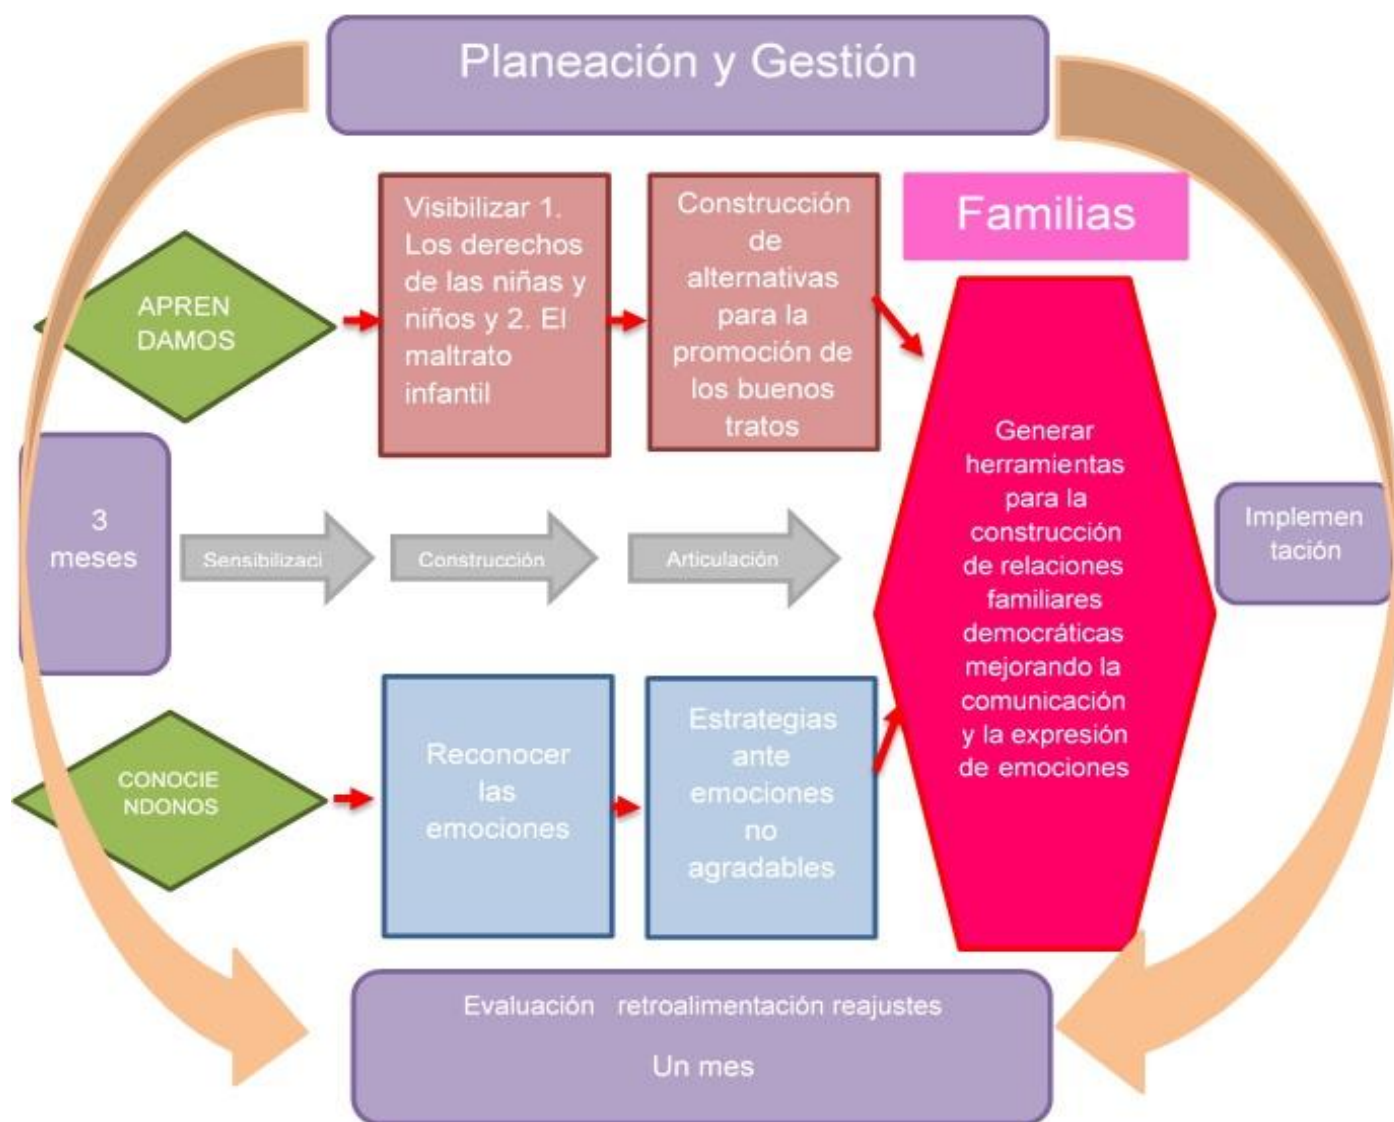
Planeación y Gestión

APREN DAMOS

Visibilizar 1. Los derechos de las niñas y niños y 2. El maltrato infantil

Construcción de alternativas para la promoción de los buenos tratos

Familias

3 meses

Sensibilizaci

Construcción

Articulación

Generar herramientas para la construcción de relaciones familiares democráticas mejorando la comunicación y la expresión de emociones

Implemen tación

CONOCIE NDONOS

Reconocer las emociones

Estrategias ante emociones no agradables

Evaluación retroalimentación reajustes

Un mes